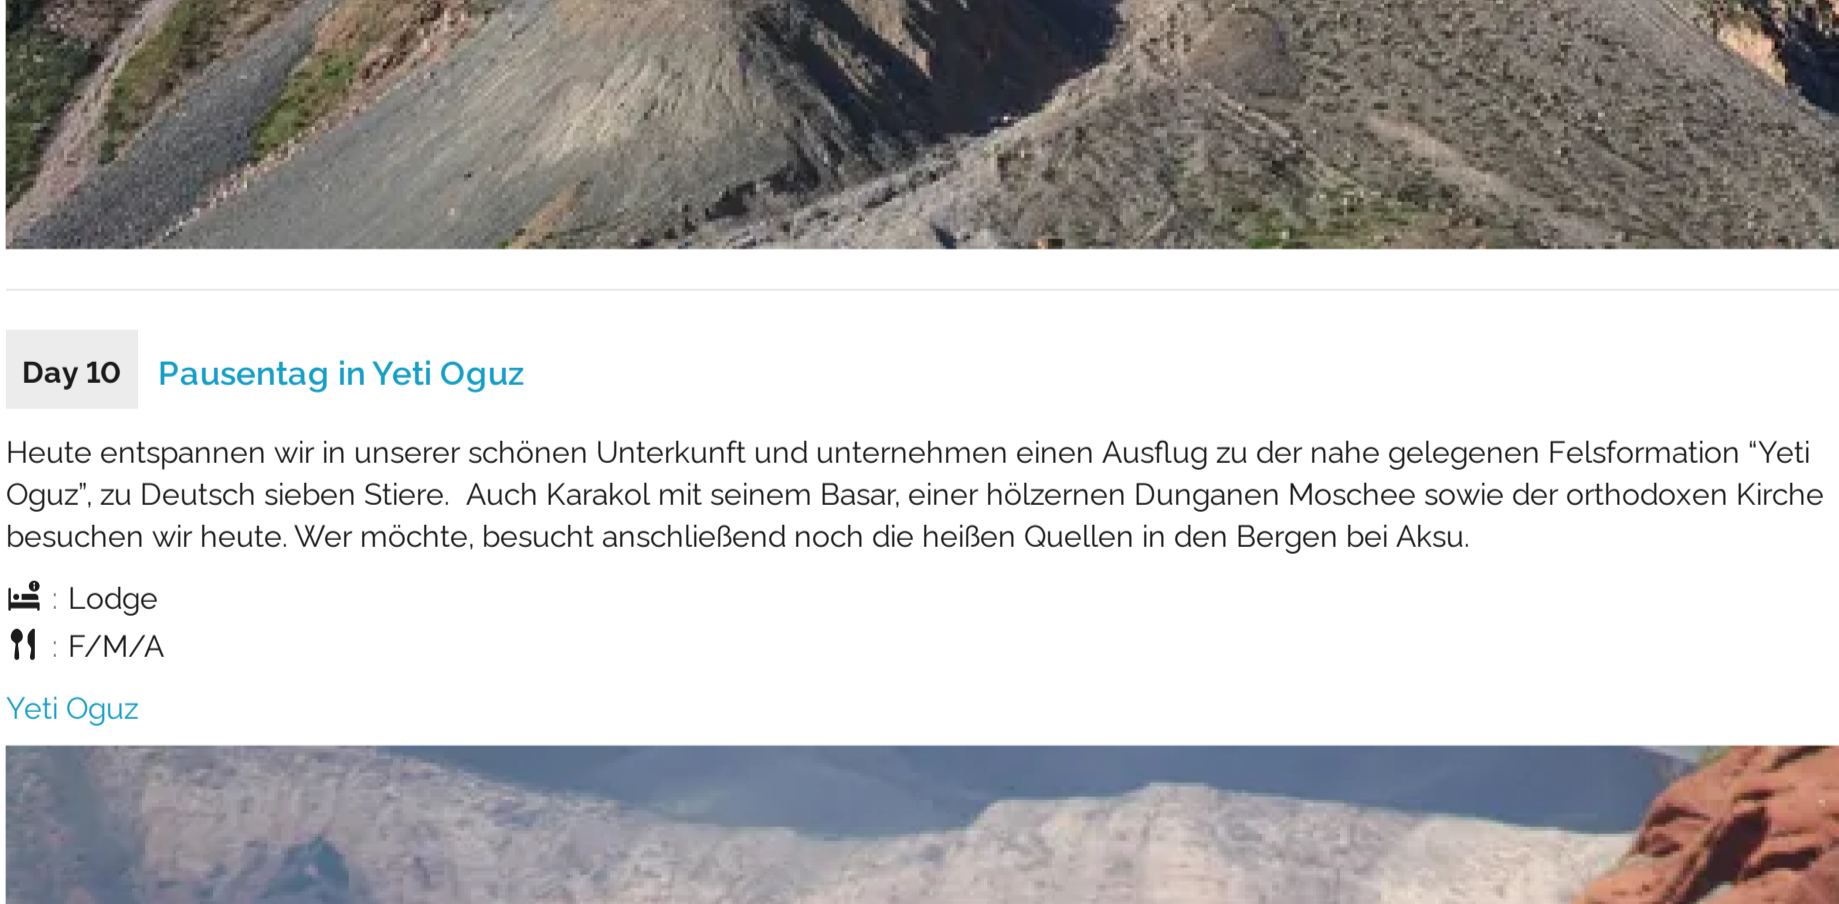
Day 10 Pausentag in Yeti Oguz

Heute entspannen wir in unserer schönen Unterkunft und unternehmen einen Ausflug zu der nahe gelegenen Felsformation “Yeti Oguz”, zu Deutsch sieben Stiere.  Auch Karakol mit seinem Basar, einer hölzernen Dunganen Moschee sowie der orthodoxen Kirche besuchen wir heute. Wer möchte, besucht anschließend noch die heißen Quellen in den Bergen bei Aksu.

: Lodge
: F/M/A

Yeti Oguz